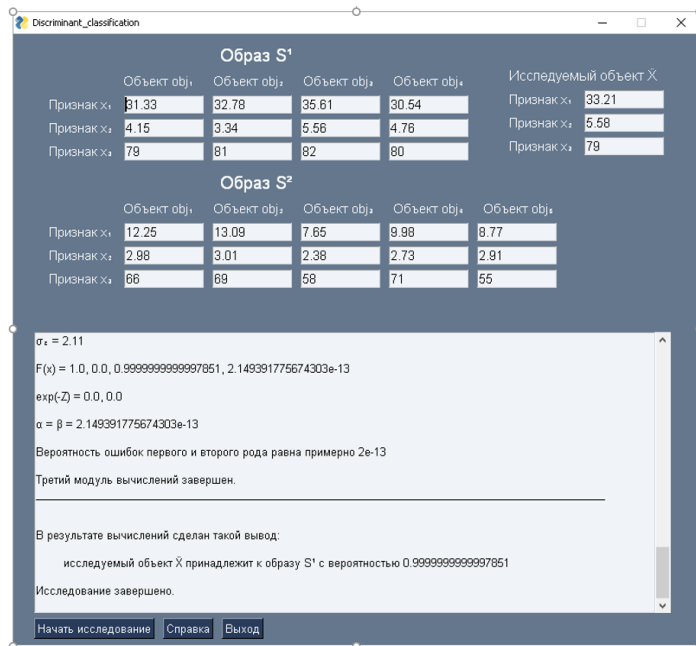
Discriminant_classification

Образ $S^1$

Объект $obj_1$ Объект $obj_2$ Объект $obj_3$ Объект $obj_4$

Признак $x_1$ 31.33 32.78 35.61 30.54
Признак $x_2$ 4.15 3.34 5.56 4.76
Признак $x_3$ 79 81 82 80

Исследуемый объект $\bar{X}$
Признак $x_1$ 33.21
Признак $x_2$ 5.58
Признак $x_3$ 79

Образ $S^2$

Объект $obj_1$ Объект $obj_2$ Объект $obj_3$ Объект $obj_4$ Объект $obj_5$

Признак $x_1$ 12.25 13.09 7.65 9.98 8.77
Признак $x_2$ 2.98 3.01 2.38 2.73 2.91
Признак $x_3$ 66 69 58 71 55

$\sigma_z$ = 2.11

F(x) = 1.0, 0.0, 0.9999999999997851, 2.149391775674303e-13

exp(-Z) = 0.0, 0.0

α = β = 2.149391775674303e-13

Вероятность ошибок первого и второго рода равна примерно 2e-13

Третий модуль вычислений завершен.

В результате вычислений сделан такой вывод:

исследуемый объект $\bar{X}$ принадлежит к образу $S^1$ с вероятностью 0.9999999999997851

Исследование завершено.

Начать исследование Справка Выход